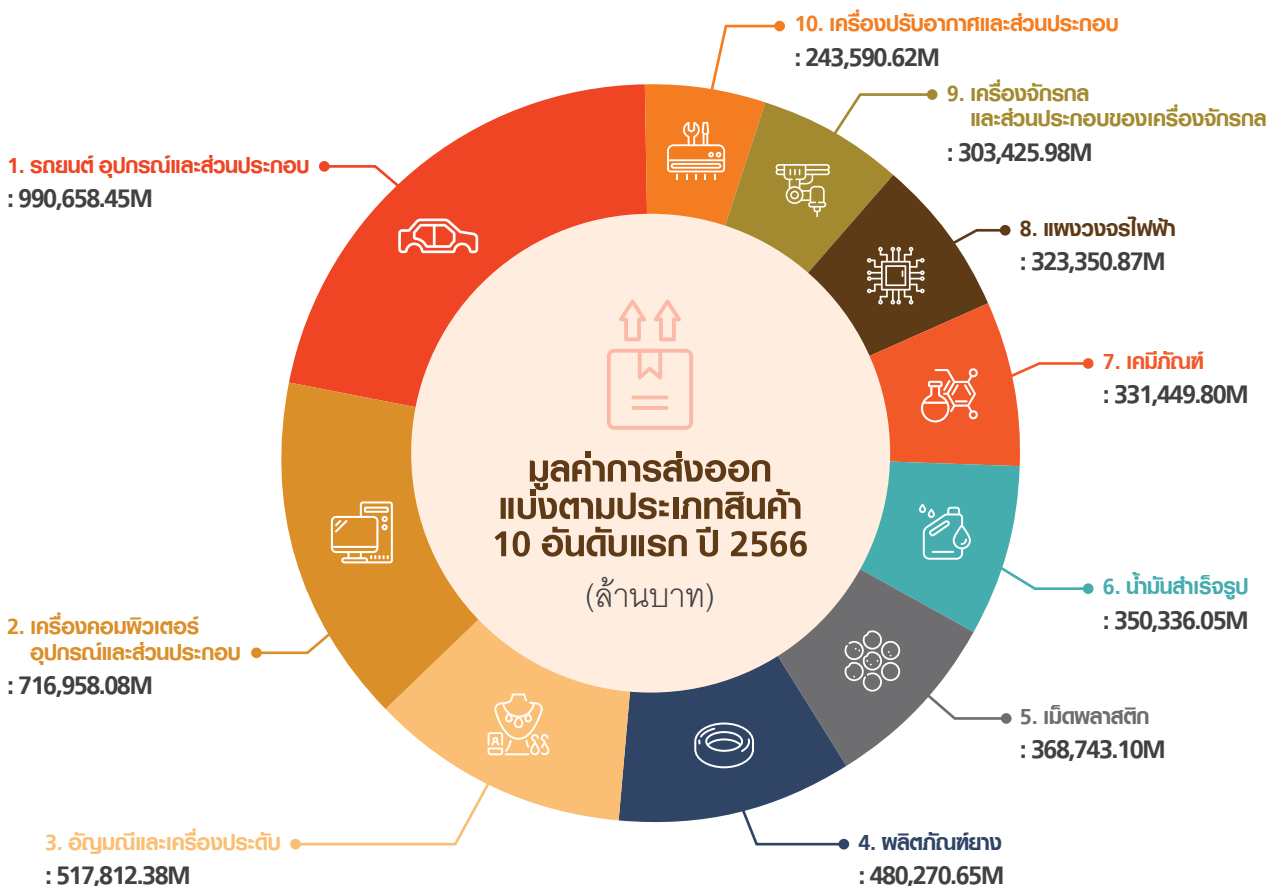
มูลค่าการส่งออก แบ่งตามประเภทสินค้า 10 อันดับแรก ปี 2566

(ล้านบาท)

1. รถยนต์ อุปกรณ์และส่วนประกอบ
: 990,658.45M

2. เครื่องคอมพิวเตอร์ อุปกรณ์และส่วนประกอบ
: 716,958.08M

3. อัญมณีและเครื่องประดับ
: 517,812.38M

4. ผลิตภัณฑ์ยาง
: 480,270.65M

5. เม็ดพลาสติก
: 368,743.10M

6. น้ำมันสำเร็จรูป
: 350,336.05M

7. เคมีภัณฑ์
: 331,449.80M

8. แผงวงจรไฟฟ้า
: 323,350.87M

9. เครื่องจักรกล และส่วนประกอบของเครื่องจักรกล
: 303,425.98M

10. เครื่องปรับอากาศและส่วนประกอบ
: 243,590.62M